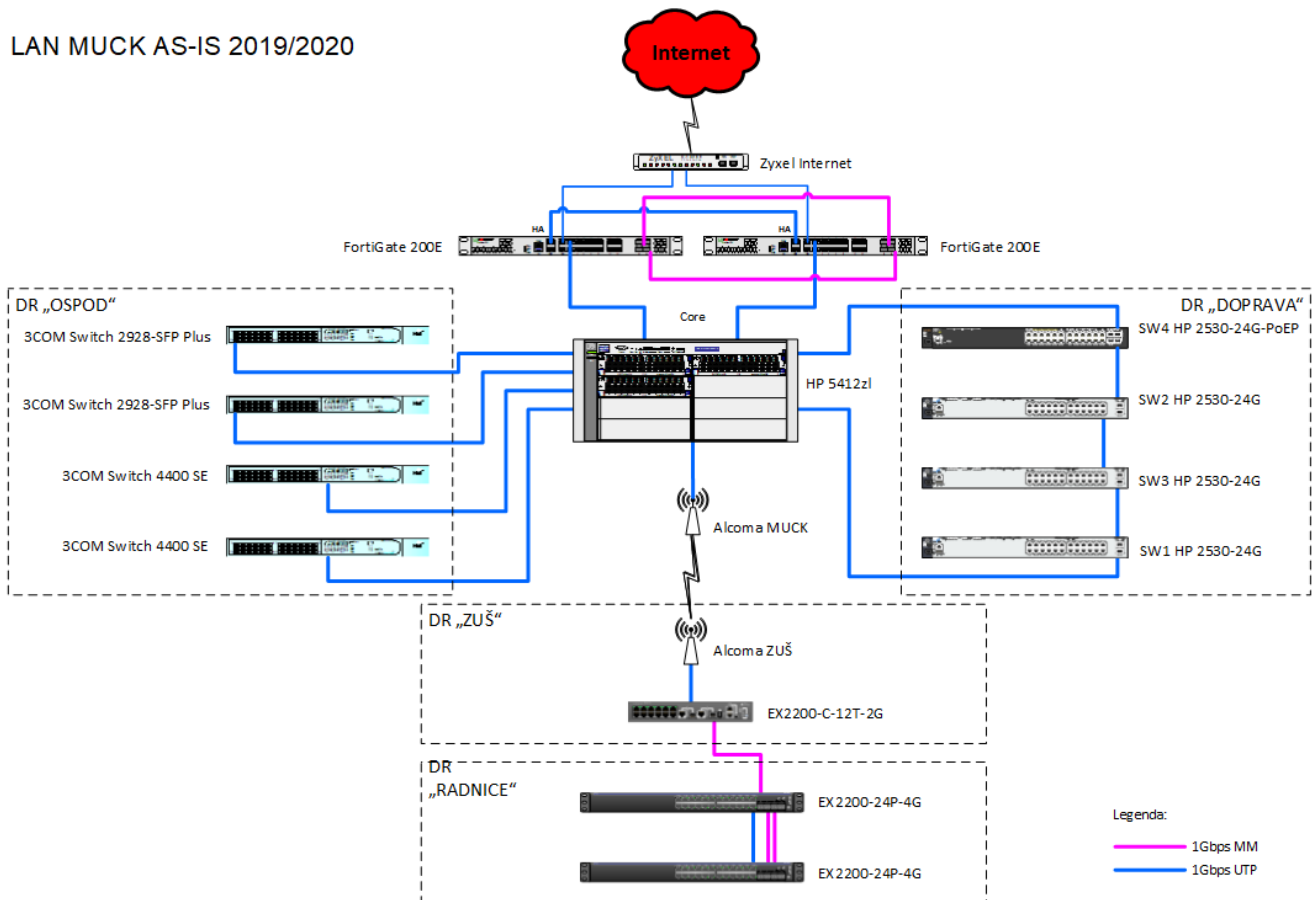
LAN MUCK AS-IS 2019/2020

Internet

Zyxel Internet

HA

HA

FortiGate 200E

FortiGate 200E

DR „OSPOD“

3COM Switch 2928-SFP Plus

3COM Switch 2928-SFP Plus

3COM Switch 4400 SE

3COM Switch 4400 SE

Core

HP 5412zl

Alcoma MUCK

DR „DOPRAVA“

SW4 HP 2530-24G-PoEP

SW2 HP 2530-24G

SW3 HP 2530-24G

SW1 HP 2530-24G

DR „ZUŠ“

Alcoma ZUŠ

EX2200-C-12T-2G

DR „RADNICE“

EX2200-24P-4G

EX2200-24P-4G

Legenda:

1Gbps MM

1Gbps UTP